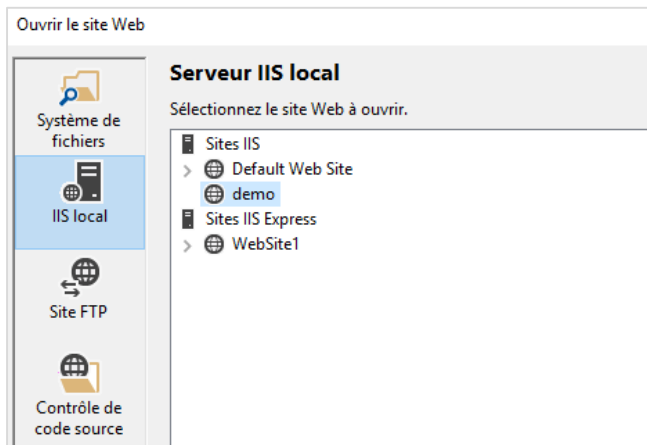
Ouvrir le site Web

Système de fichiers

IIS local

Site FTP

Contrôle de code source

Serveur IIS local

Sélectionnez le site Web à ouvrir.

Sites IIS
Default Web Site
demo
Sites IIS Express
WebSite1